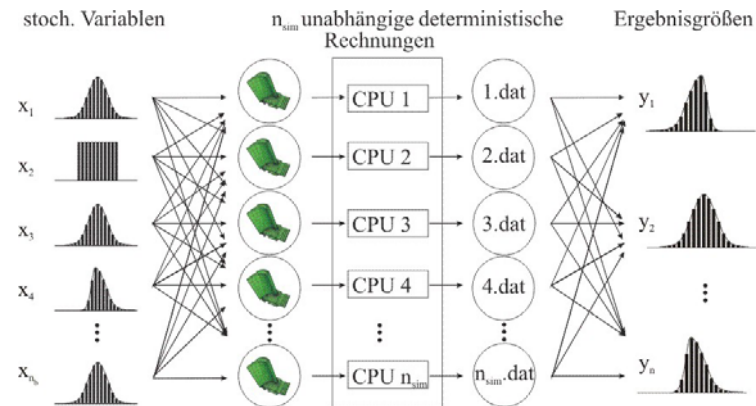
stoch. Variablen

$n_{sim}$ unabhängige deterministische Rechnungen

Ergebnisgrößen

$x_1$

$x_2$

$x_3$

$x_4$

⋮

$x_{n_b}$

CPU 1

CPU 2

CPU 3

CPU 4

⋮

CPU $n_{sim}$

1.dat

2.dat

3.dat

4.dat

⋮

$n_{sim}$.dat

$y_1$

$y_2$

⋮

$y_n$